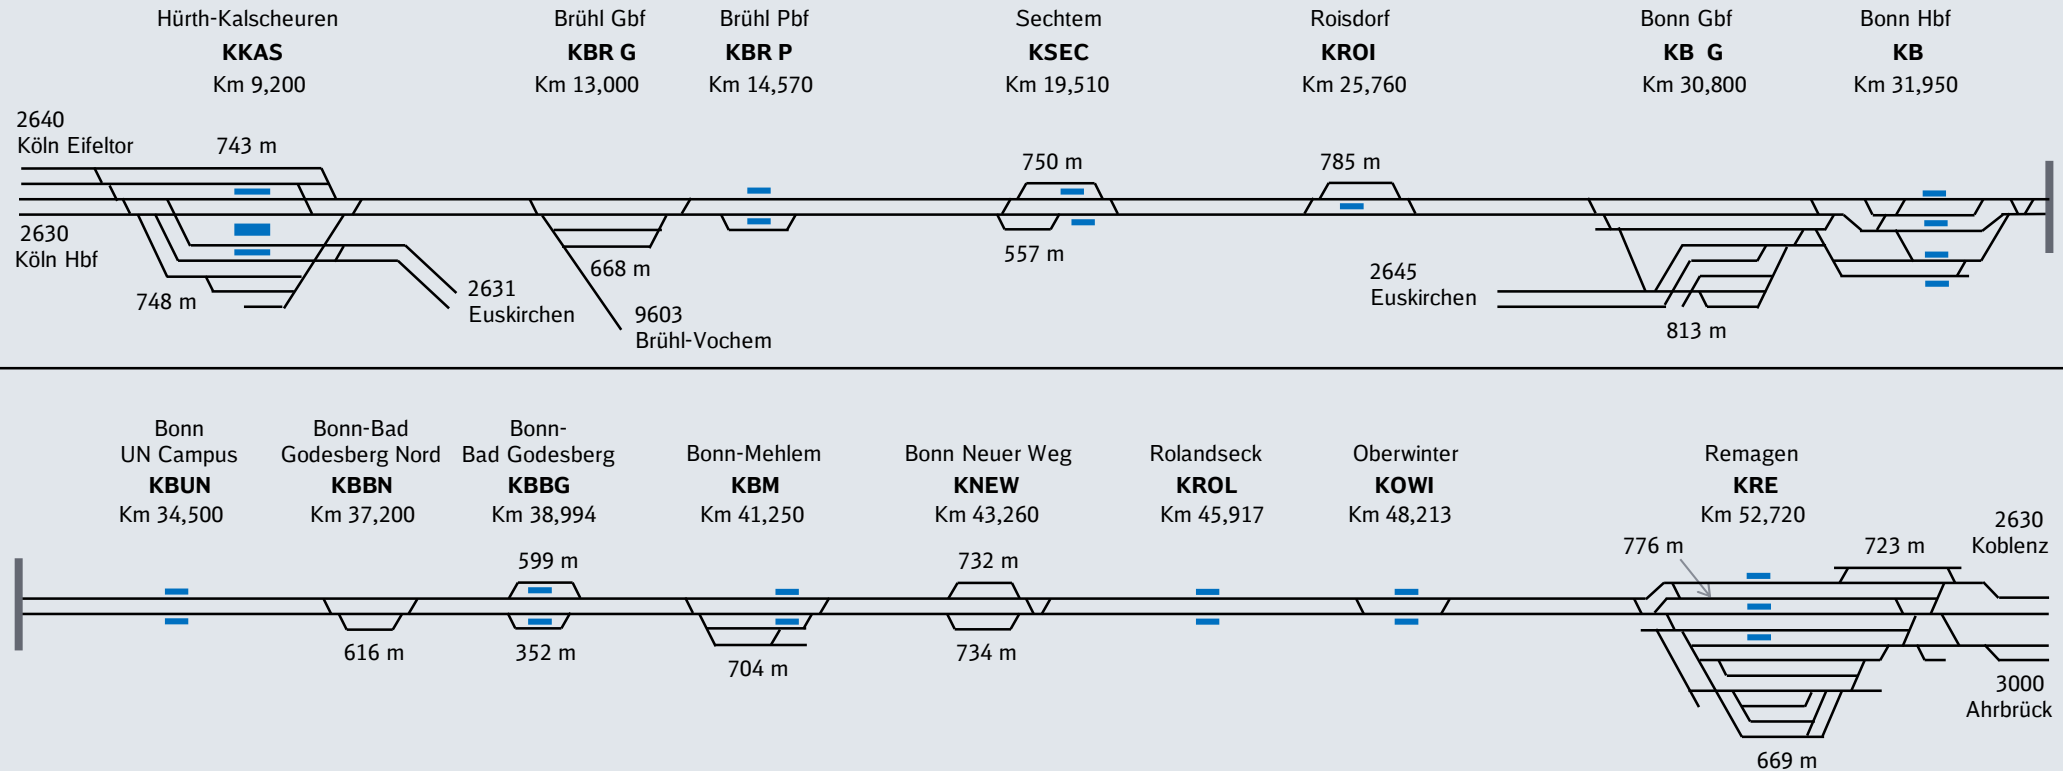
Hürth-Kalscheuren
KKAS
Km 9,200

Brühl Gbf
KBR G
Km 13,000

Brühl Pbf
KBR P
Km 14,570

Sechtem
KSEC
Km 19,510

Roisdorf
KROI
Km 25,760

Bonn Gbf
KB G
Km 30,800

Bonn Hbf
KB
Km 31,950

2640
Köln Eifeltor

743 m

750 m

785 m

2630
Köln Hbf

668 m

557 m

2645
Euskirchen

748 m

2631
Euskirchen

9603
Brühl-Vochem

813 m

Bonn
UN Campus
KBUN
Km 34,500

Bonn-Bad
Godesberg Nord
KBBN
Km 37,200

Bonn-
Bad Godesberg
KBBG
Km 38,994

Bonn-Mehlem
KBM
Km 41,250

Bonn Neuer Weg
KNEW
Km 43,260

Rolandseck
KROL
Km 45,917

Oberwinter
KOWI
Km 48,213

Remagen
KRE
Km 52,720

2630
Koblenz

599 m

732 m

776 m

723 m

616 m

352 m

704 m

734 m

3000
Ahrbrück

669 m